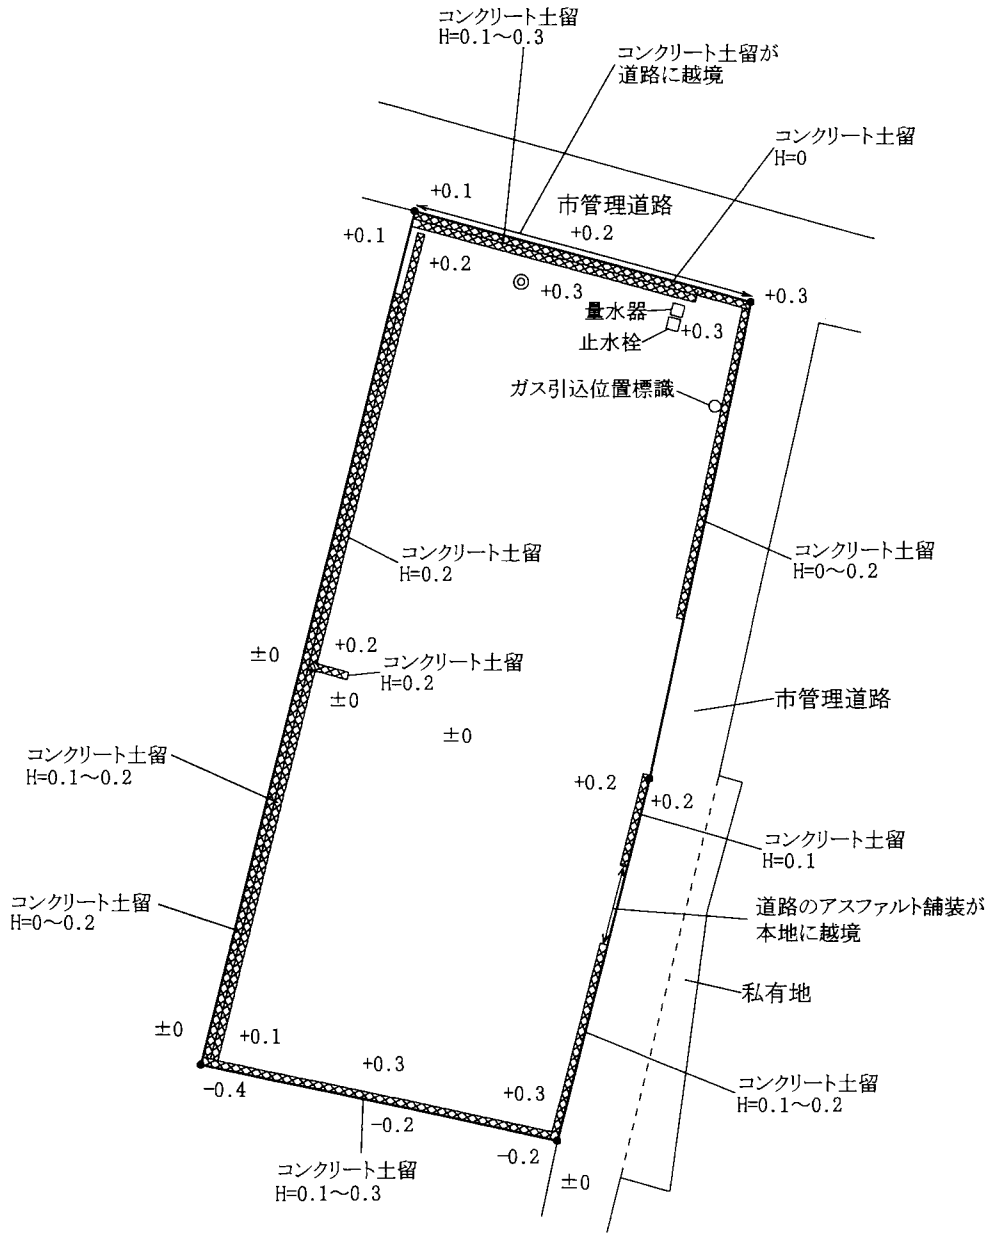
コンクリート土留
H=0.1～0.3

コンクリート土留が
道路に越境

コンクリート土留
H=0

+0.1
市管理道路
+0.1
+0.2
+0.2
+0.3
+0.3
量水器
+0.3
止水栓

ガス引込位置標識

コンクリート土留
H=0.2

コンクリート土留
H=0～0.2

+0.2
±0
コンクリート土留
H=0.2
±0

市管理道路

±0

コンクリート土留
H=0.1～0.2

+0.2
+0.2

コンクリート土留
H=0.1

コンクリート土留
H=0～0.2

道路のアスファルト舗装が
本地に越境

私有地

±0
+0.1
+0.3
-0.4
+0.3

コンクリート土留
H=0.1～0.2

-0.2
-0.2
コンクリート土留
H=0.1～0.3
±0